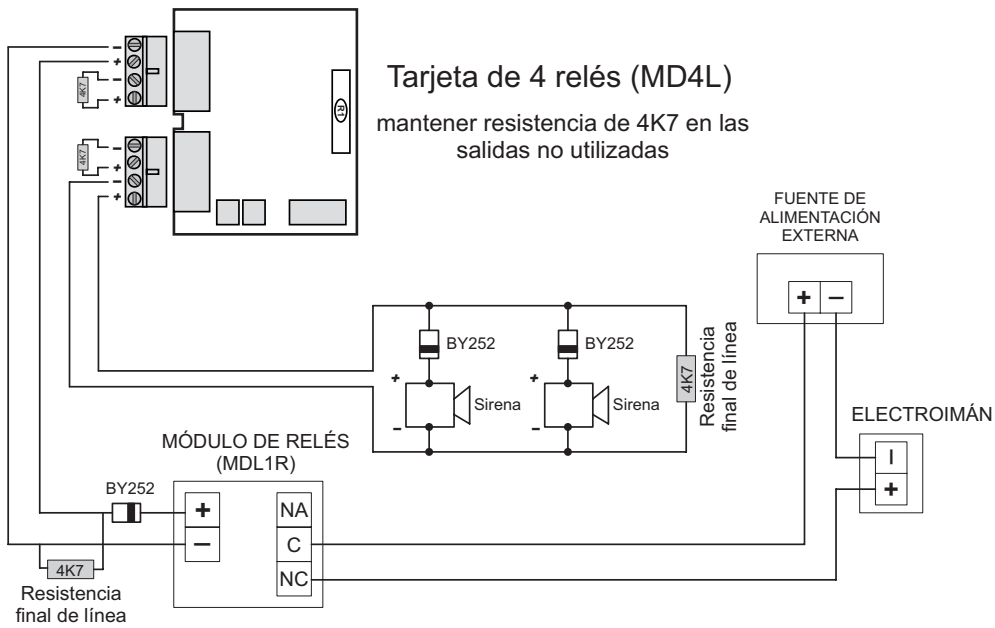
Tarjeta de 4 relés (MD4L)

mantener resistencia de 4K7 en las salidas no utilizadas

–
+
4K7
–
+
4K7
–
+
–
+

R1

FUENTE DE ALIMENTACIÓN EXTERNA

+ –

BY252
BY252

+
Sirena
–
+
Sirena
–

4K7
Resistencia final de línea

ELECTROIMÁN

I
+

MÓDULO DE RELÉS (MDL1R)

BY252

+
–

NA
C
NC

4K7
Resistencia final de línea